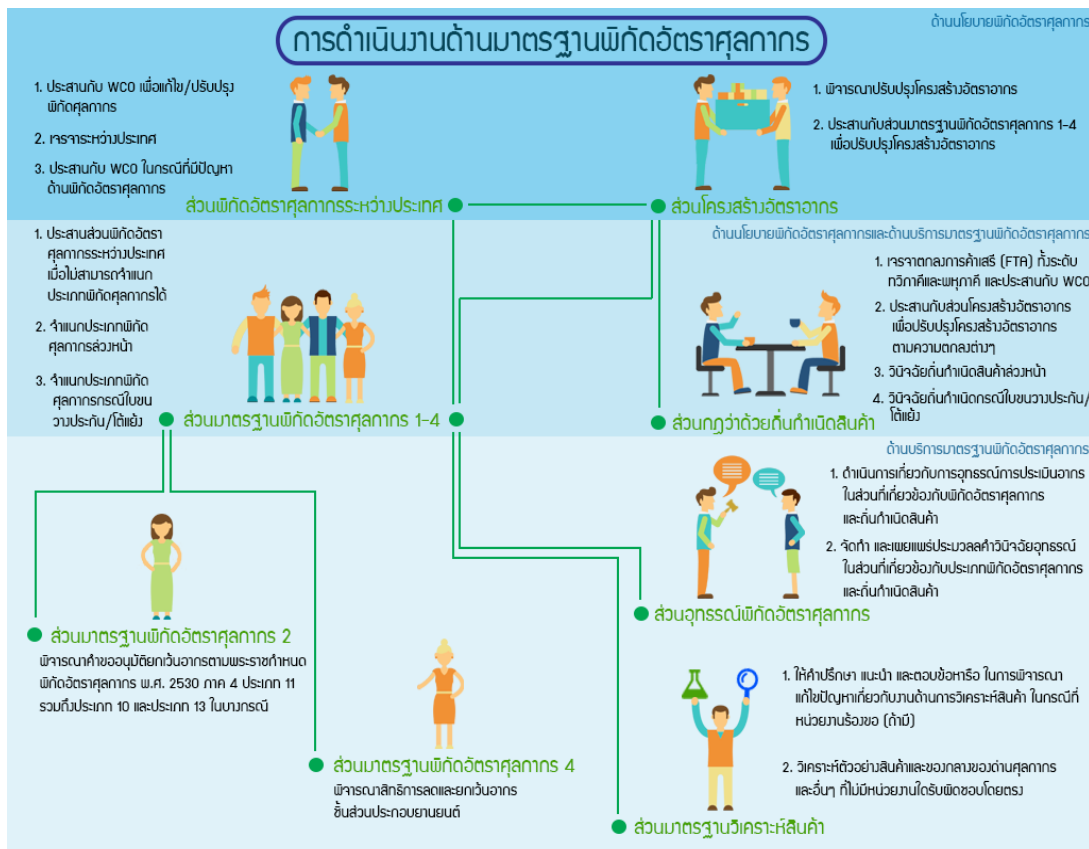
การดำเนินงานด้านมาตรฐานพิกัดอัตราศุลกากร

ด้านนโยบายพิกัดอัตราศุลกากร

1. ประสานกับ WCO เพื่อแก้ไข/ปรับปรุงพิกัดศุลกากร
2. เจรจาระหว่างประเทศ
3. ประสานกับ WCO ในกรณีที่มีปัญหาด้านพิกัดศุลกากร

ส่วนพิกัดอัตราศุลกากรระหว่างประเทศ

1. พิจารณาปรับปรุงโครงสร้างอัตราอากร
2. ประสานกับส่วนมาตรฐานพิกัดอัตราศุลกากร 1-4 เพื่อปรับปรุงโครงสร้างอัตราอากร

ส่วนโครงสร้างอัตราอากร

1. ประสานส่วนพิกัดอัตราศุลกากรระหว่างประเทศ เมื่อไม่สามารถจำแนกประเภทพิกัดศุลกากรได้
2. จำแนกประเภทพิกัดศุลกากรล่วงหน้า
3. จำแนกประเภทพิกัดศุลกากรกรณีโขนงวางประกัน/โต้แย้ง

ส่วนมาตรฐานพิกัดอัตราศุลกากร 1-4

ด้านนโยบายพิกัดอัตราศุลกากรและด้านบริการมาตรฐานพิกัดอัตราศุลกากร

1. เจรจาตกลงการค้าเสรี (FTA) ทั้งระดับทวิภาคีและพหุภาคี และประสานกับ WCO
2. ประสานกับส่วนโครงสร้างอัตราอากร เพื่อปรับปรุงโครงสร้างอัตราอากรตามความตกลงต่างๆ
3. วินิจฉัยถิ่นกำเนิดสินค้าล่วงหน้า
4. วินิจฉัยถิ่นกำเนิดกรณีโขนวางประกัน/โต้แย้ง

ส่วนกฎว่าด้วยถิ่นกำเนิดสินค้า

ด้านบริการมาตรฐานพิกัดอัตราศุลกากร

1. ดำเนินการเกี่ยวกับการอุทธรณ์การประเมินอากร ในส่วนที่เกี่ยวข้องกับพิกัดอัตราศุลกากรและถิ่นกำเนิดสินค้า
2. จัดทำ และเผยแพร่ประมวลคำวินิจฉัยอุทธรณ์ ในส่วนที่เกี่ยวข้องกับประเภทพิกัดอัตราศุลกากรและถิ่นกำเนิดสินค้า

ส่วนอุทธรณ์พิกัดอัตราศุลกากร

ส่วนมาตรฐานพิกัดอัตราศุลกากร 2
พิจารณาคำขออนุมัติยกเว้นอากรตามพระราชกำหนดพิกัดอัตราศุลกากร พ.ศ. 2530 ภาค 4 ประเภท 11 รวมถึงประเภท 10 และประเภท 13 ในบางกรณี

ส่วนมาตรฐานพิกัดอัตราศุลกากร 4
พิจารณาสิทธิการลดและยกเว้นอากรชิ้นส่วนประกอบยานยนต์

1. ให้คำปรึกษา แนะนำ และตอบข้อหารือ ในการพิจารณาแก้ไขปัญหาเกี่ยวกับงานด้านการวิเคราะห์สินค้า ในกรณีที่หน่วยงานร้องขอ (ถ้ามี)
2. วิเคราะห์ตัวอย่างสินค้าและของกลางของด่านศุลกากรและอื่นๆ ที่ไม่มีหน่วยงานใดรับผิดชอบโดยตรง

ส่วนมาตรฐานวิเคราะห์สินค้า